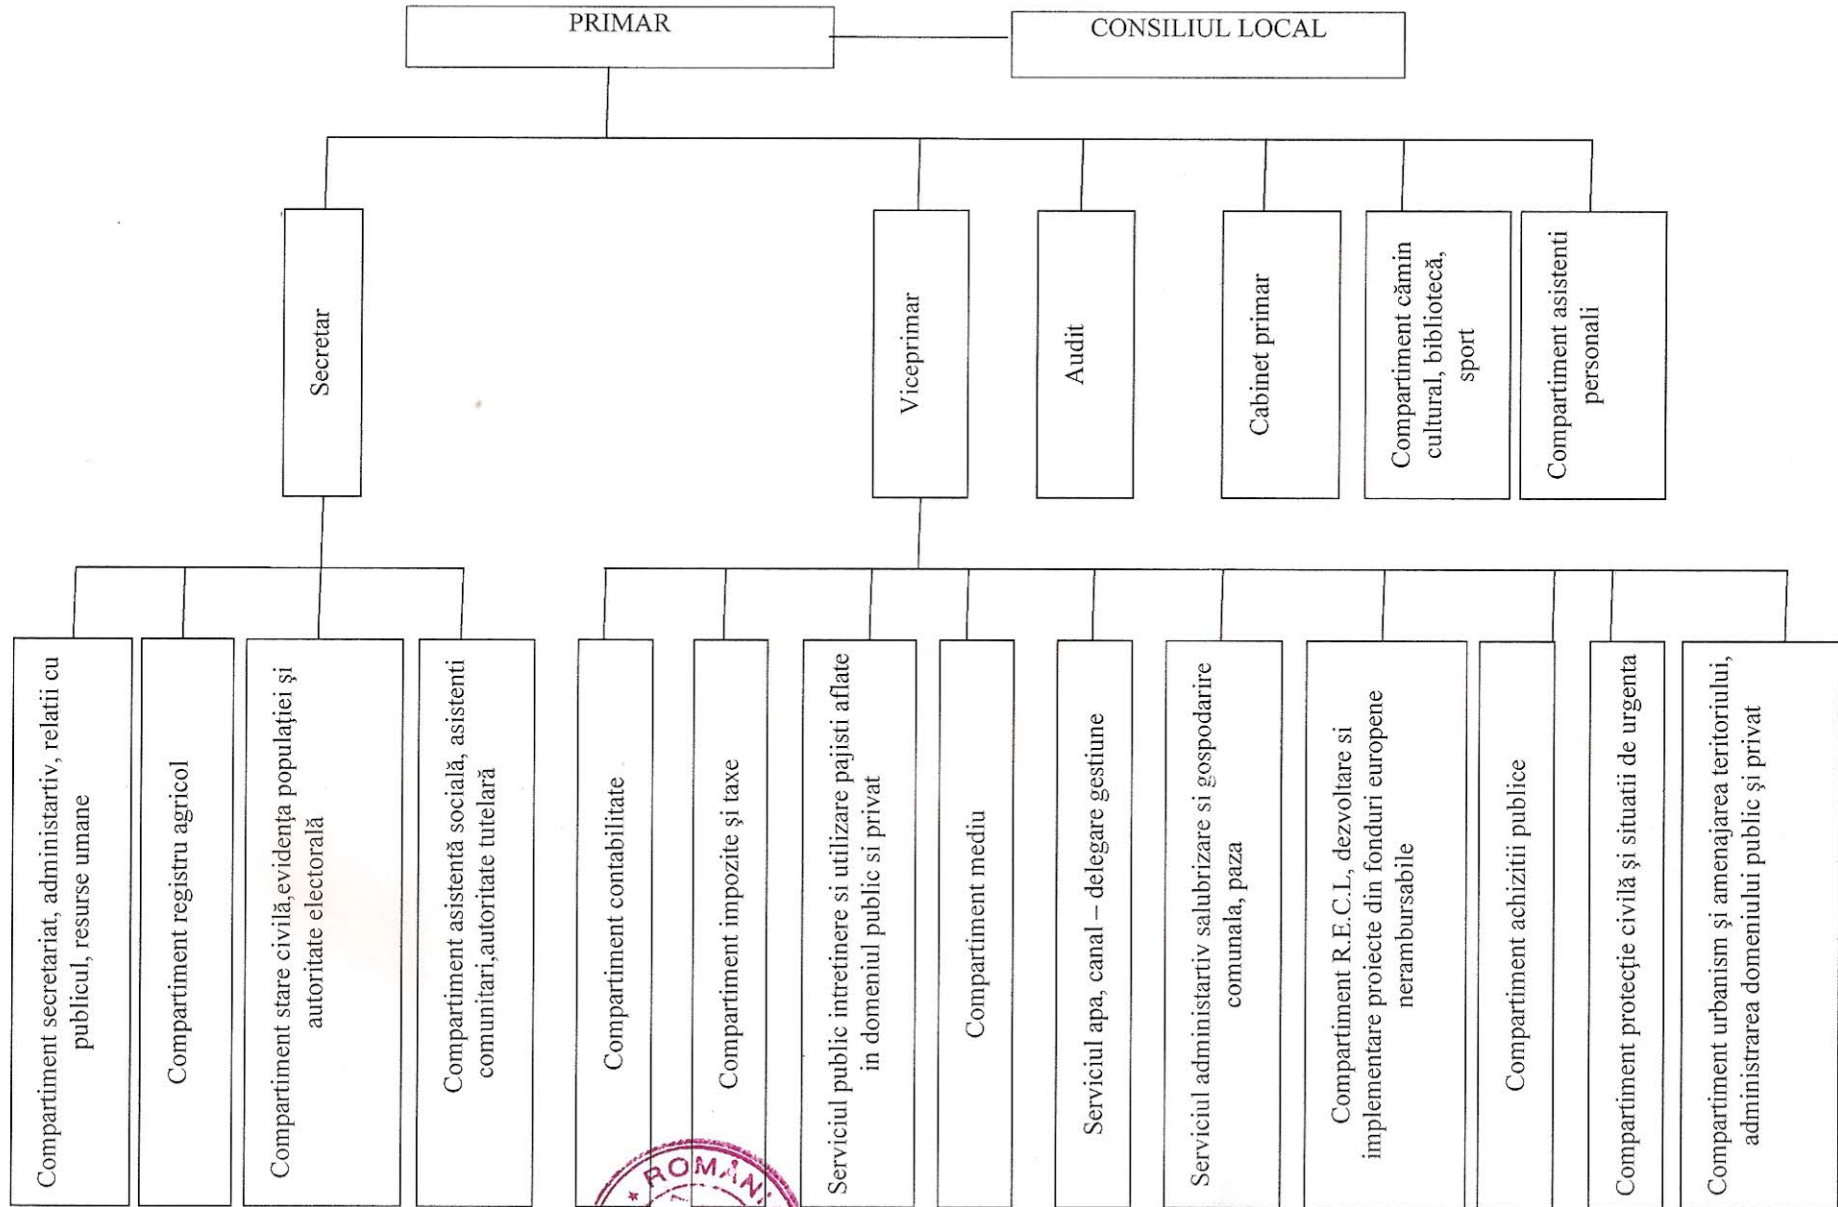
PRIMAR

CONSILIUL LOCAL

Secretar

Viceprimar

Audit

Cabinet primar

Compartiment cămin cultural, bibliotecă, sport

Compartiment asistenti personali

Compartiment secretariat, administartiv, relatii cu publicul, resurse umane

Compartiment registru agricol

Compartiment stare civilă,evidența populației și autoritate electorală

Compartiment asistență socială, asistenti comunitari,autoritate tutelară

Compartiment contabilitate

Compartiment impozite și taxe

Serviciul public intretinere si utilizare pajisti aflate in domeniul public si privat

Compartiment mediu

Serviciul apa, canal – delegare gestiune

Serviciul administartiv salubrizare si gospodarire comunala, paza

Compartiment R.E.C.I., dezvoltare si implementare proiecte din fonduri europene nerambursabile

Compartiment achizitii publice

Compartiment protecție civilă și situatii de urgenta

Compartiment urbanism și amenajarea teritoriului, administrarea domeniului public și privat

ROMÂN